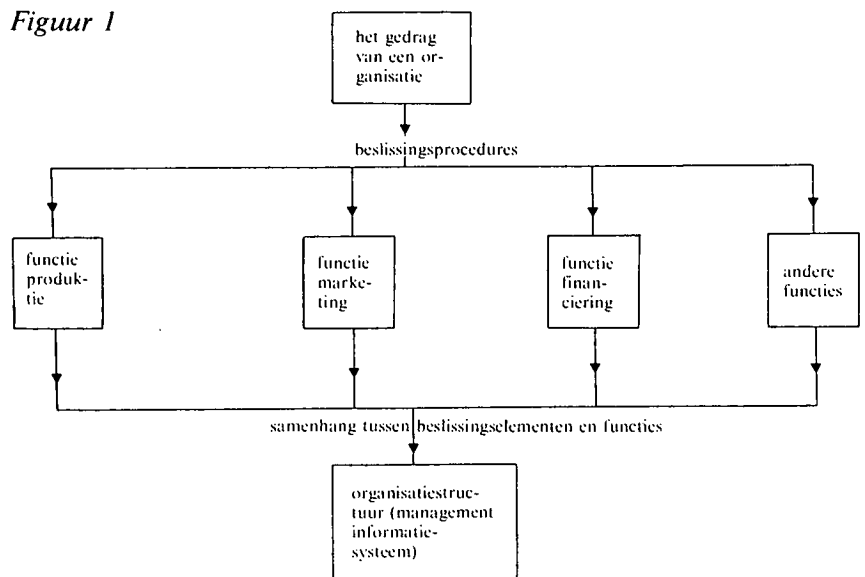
Figuur 1

het gedrag van een organisatie

beslissingsprocedures

functie produktie

functie marketing

functie financiering

andere functies

samenhang tussen beslissingselementen en functies

organisatiestructuur (management informatiesysteem)